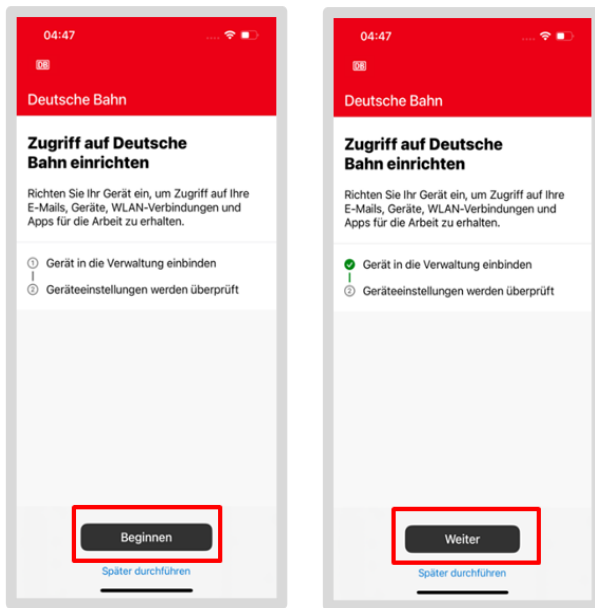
04:47

DB

Deutsche Bahn

Zugriff auf Deutsche Bahn einrichten

Richten Sie Ihr Gerät ein, um Zugriff auf Ihre E-Mails, Geräte, WLAN-Verbindungen und Apps für die Arbeit zu erhalten.

① Gerät in die Verwaltung einbinden

② Geräteeinstellungen werden überprüft

Beginnen

Später durchführen

04:47

DB

Deutsche Bahn

Zugriff auf Deutsche Bahn einrichten

Richten Sie Ihr Gerät ein, um Zugriff auf Ihre E-Mails, Geräte, WLAN-Verbindungen und Apps für die Arbeit zu erhalten.

Gerät in die Verwaltung einbinden

② Geräteeinstellungen werden überprüft

Weiter

Später durchführen